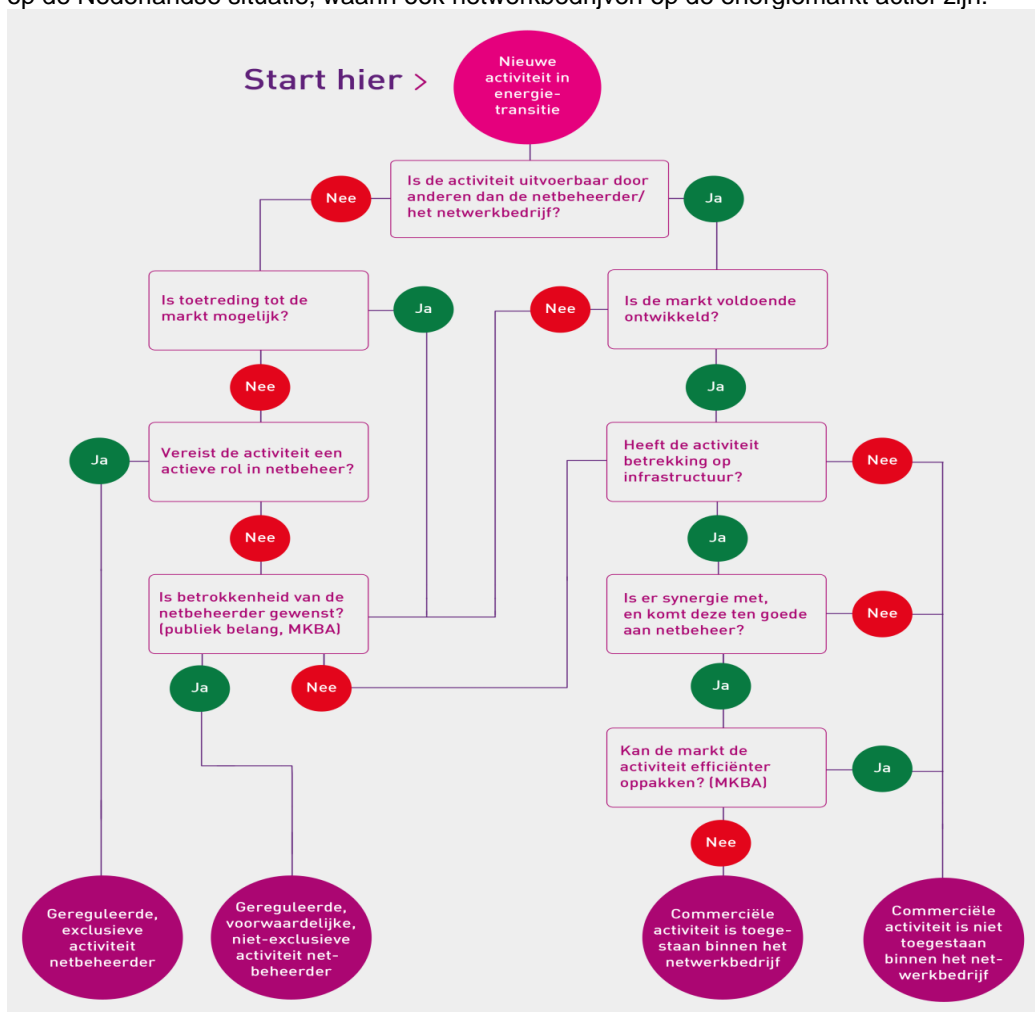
op de Nederlandse situatie, waarin ook netwerkbedrijven op de energiemarkt actief zijn.

Start hier >

Nieuwe activiteit in energietransitie

Is de activiteit uitvoerbaar door anderen dan de netbeheerder/ het netwerkbedrijf?

Nee

Ja

Is toetreding tot de markt mogelijk?

Ja

Nee

Is de markt voldoende ontwikkeld?

Nee

Ja

Vereist de activiteit een actieve rol in netbeheer?

Ja

Heeft de activiteit betrekking op infrastructuur?

Nee

Nee

Ja

Is betrokkenheid van de netbeheerder gewenst? (publiek belang, MKBA)

Is er synergie met, en komt deze ten goede aan netbeheer?

Nee

Ja

Nee

Ja

Kan de markt de activiteit efficiënter oppakken? (MKBA)

Ja

Nee

Gereguleerde, exclusieve activiteit netbeheerder

Gereguleerde, voorwaardelijke, niet-exclusieve activiteit netbeheerder

Commerciële activiteit is toegestaan binnen het netwerkbedrijf

Commerciële activiteit is niet toegestaan binnen het netwerkbedrijf